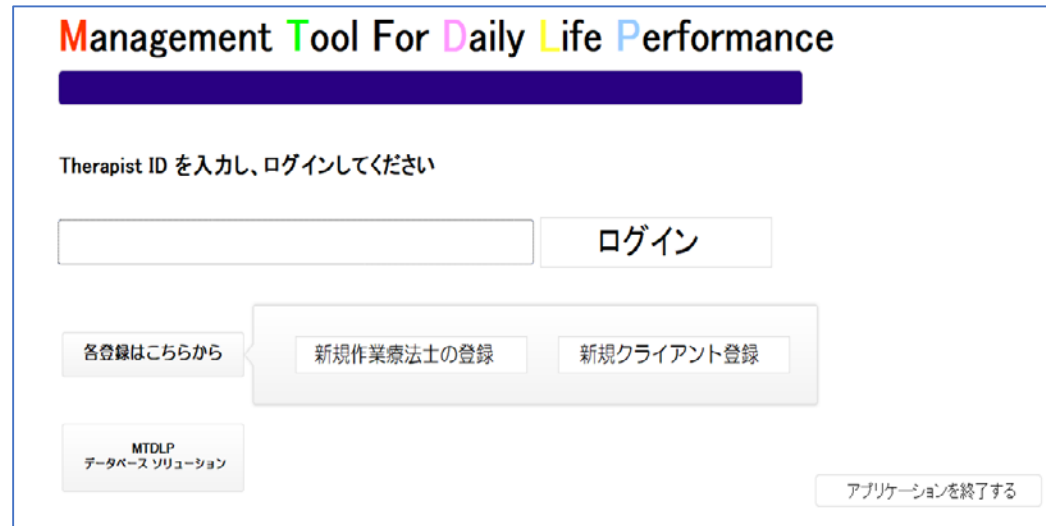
Management Tool For Daily Life Performance

Therapist ID を入力し、ログインしてください

ログイン

各登録はこちらから

新規作業療法士の登録

新規クライアント登録

MTDLP
データベース ソリューション

アプリケーションを終了する